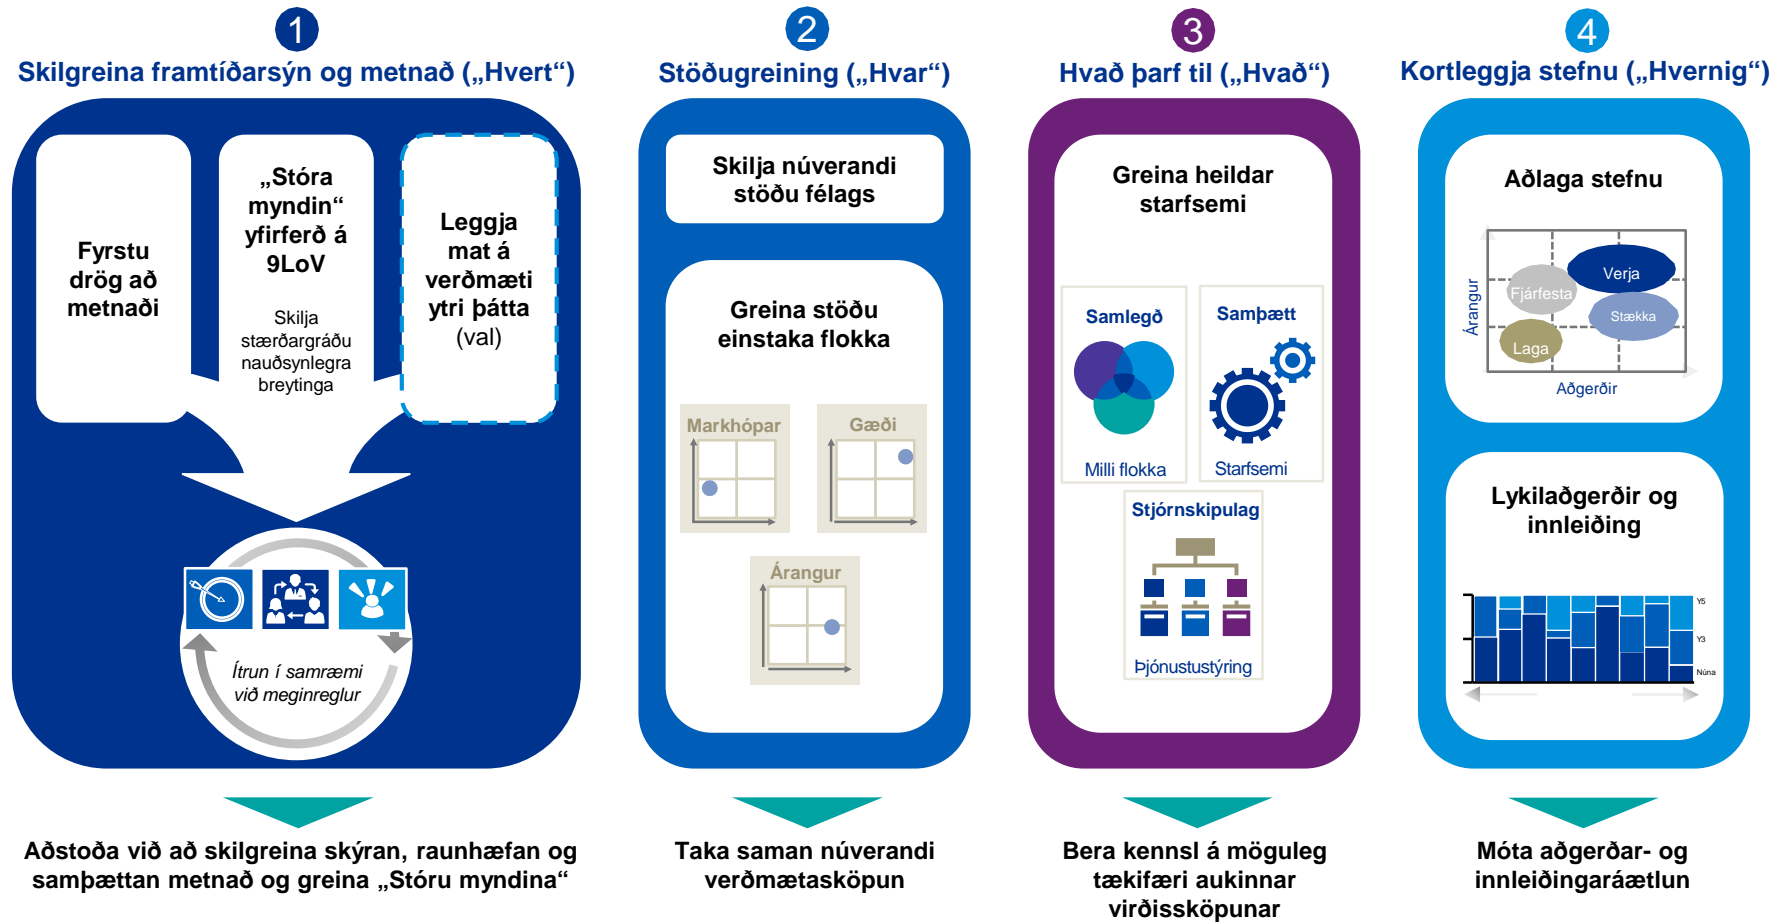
1
Skilgreina framtíðarsýn og metnað („Hvert“)

Fyrstu drög að metnaði

„Stóra myndin“ yfirferð á 9LoV

Skilja stærðargráðu nauðsynlegra breytinga

Leggja mat á verðmæti ytri þátta (val)

Ítrun í samræmi við meginreglur

2
Stöðugreining („Hvar“)

Skilja núverandi stöðu félags

Greina stöðu einstaka flokka

Markhópar

Gæði

Árangur

3
Hvað þarf til („Hvað“)

Greina heildar starfsemi

Samlegð

Milli flokka

Samþætt

Starfsemi

Stjórnskipulag

Þjónustustýring

4
Kortleggja stefnu („Hvernig“)

Aðlaga stefnu

Árangur

Verja

Fjárfesta

Stækka

Laga

Aðgerðir

Lykilaðgerðir og innleiðing

Y5

Y3

Núna

Aðstoða við að skilgreina skýran, raunhæfan og samþættan metnað og greina „Stóru myndina“

Taka saman núverandi verðmætasköpun

Bera kennsl á möguleg tækifæri aukinnar virðissköpunar

Móta aðgerðar- og innleiðingaráætlun